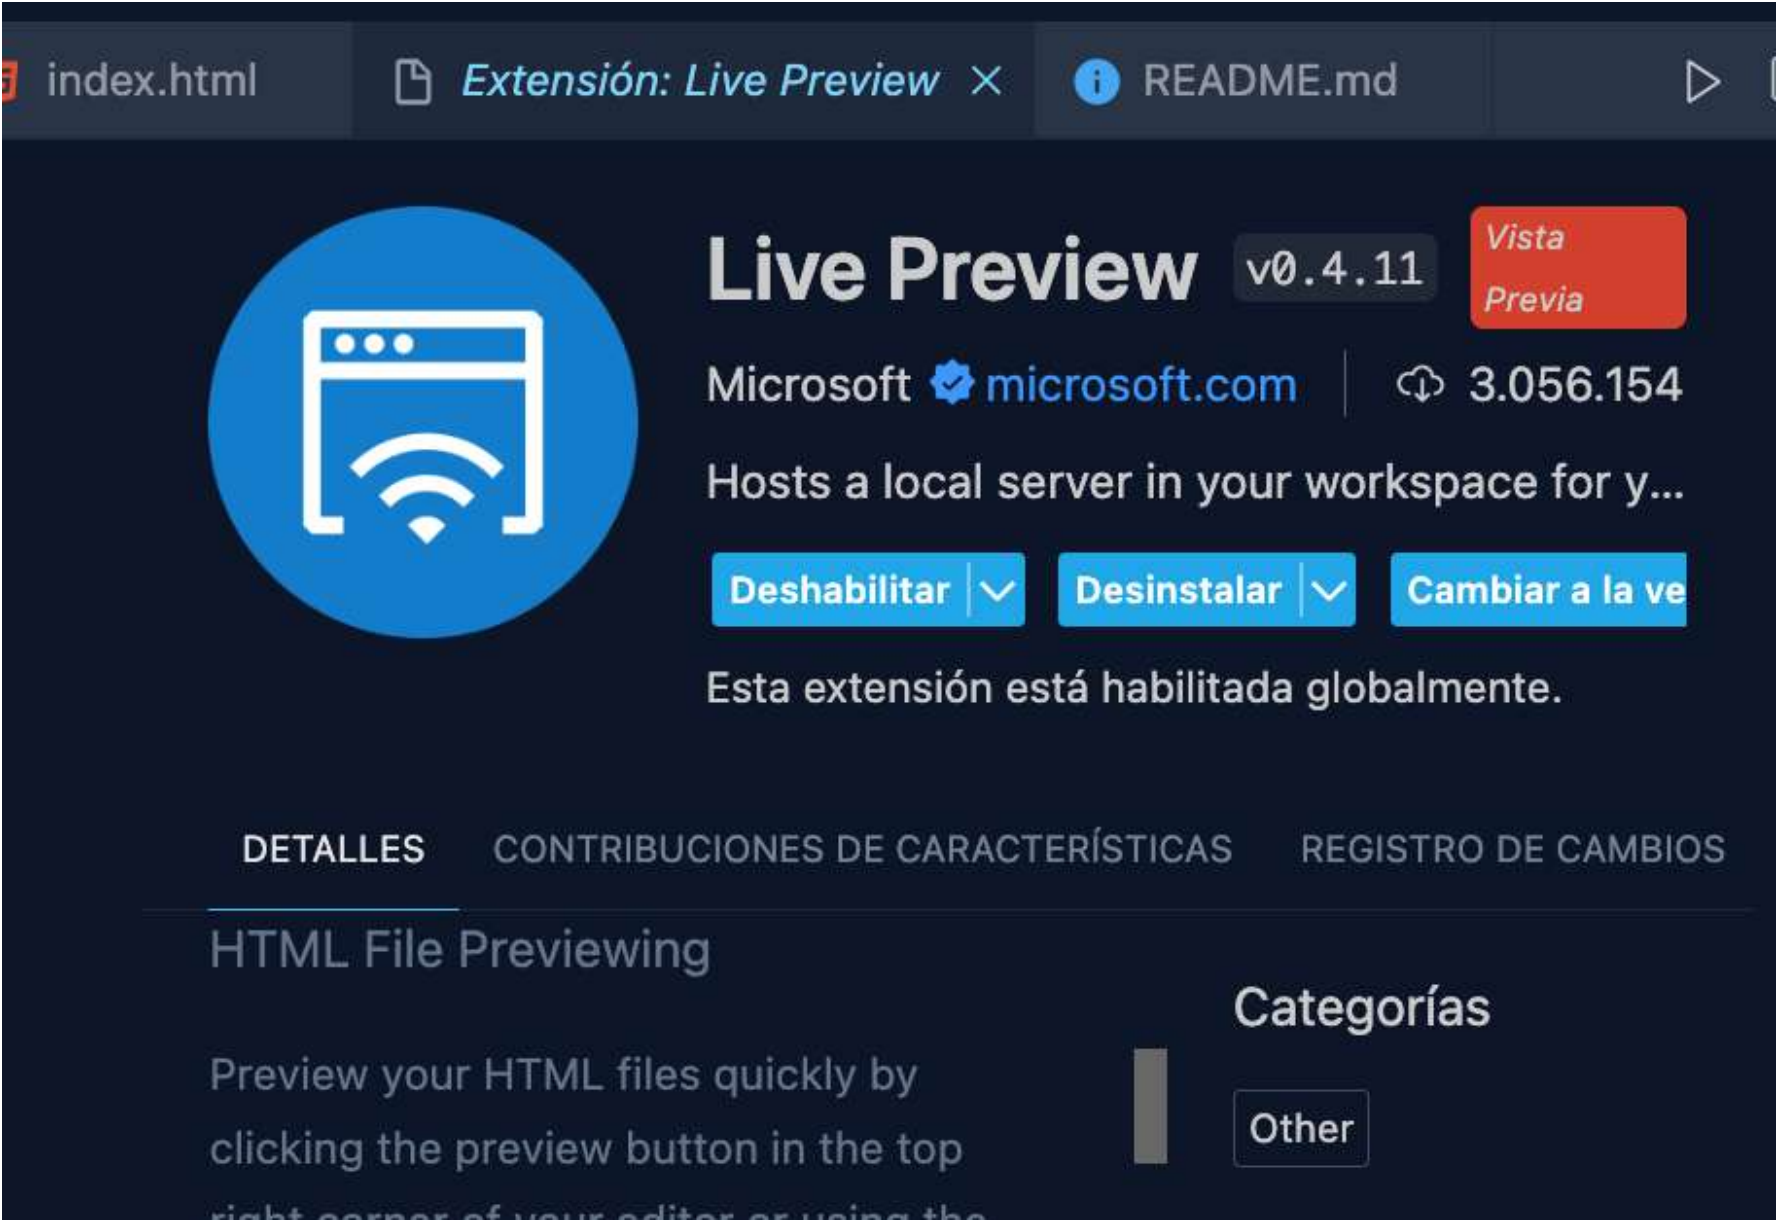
index.html

Extensión: Live Preview ×

README.md

Live Preview v0.4.11 Vista Previa

Microsoft microsoft.com | 3.056.154

Hosts a local server in your workspace for y...

Deshabilitar | Desinstalar | Cambiar a la ve

Esta extensión está habilitada globalmente.

DETALLES CONTRIBUCIONES DE CARACTERÍSTICAS REGISTRO DE CAMBIOS

HTML File Previewing

Preview your HTML files quickly by clicking the preview button in the top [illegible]

Categorías

Other